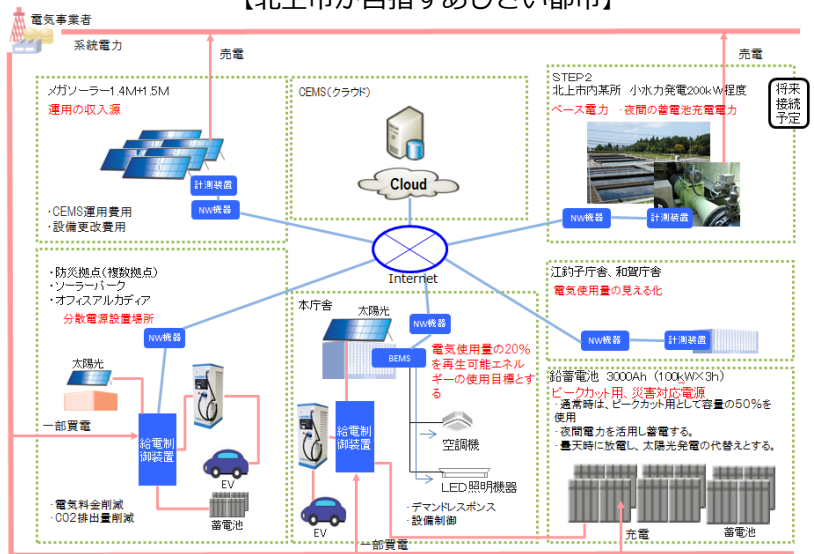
【北上市が目指すあたらしい都市】

電気事業者

系統電力

売電

売電

メガソーラー1.4M+1.5M
運用の収入源

計測装置

NW機器

・CEMS運用費用
・設備更改費用

CEMS(クラウド)

Cloud

Internet

STEP2
北上市内某所 小水力発電200kW程度
ベース電力 ・夜間の蓄電池充電電力

将来接続予定

NW機器

計測装置

・防災拠点(複数拠点)
・ソーラーパーク
・オフィスアルカディア
分散電源設置場所

NW機器

太陽光

一部買電

給電制御装置

EV

蓄電池

・電気料金削減
・CO2排出量削減

本庁舎

太陽光

NW機器

BEMS

電気使用量の20%を再生可能エネルギーの使用目標とする

空調機

LED照明機器

・デマンドレスポンス
・設備制御

給電制御装置

EV

一部買電

江釣子庁舎、和賀庁舎
電気使用量の見える化

NW機器

鉛蓄電池 3000Ah (100kW×3h)
ピークカット用、災害対応電源
・通常時は、ピークカット用として容量の50%を使用
・夜間電力を活用し蓄電する。
・曇天時に放電し、太陽光発電の代替えとする。

充電

蓄電池